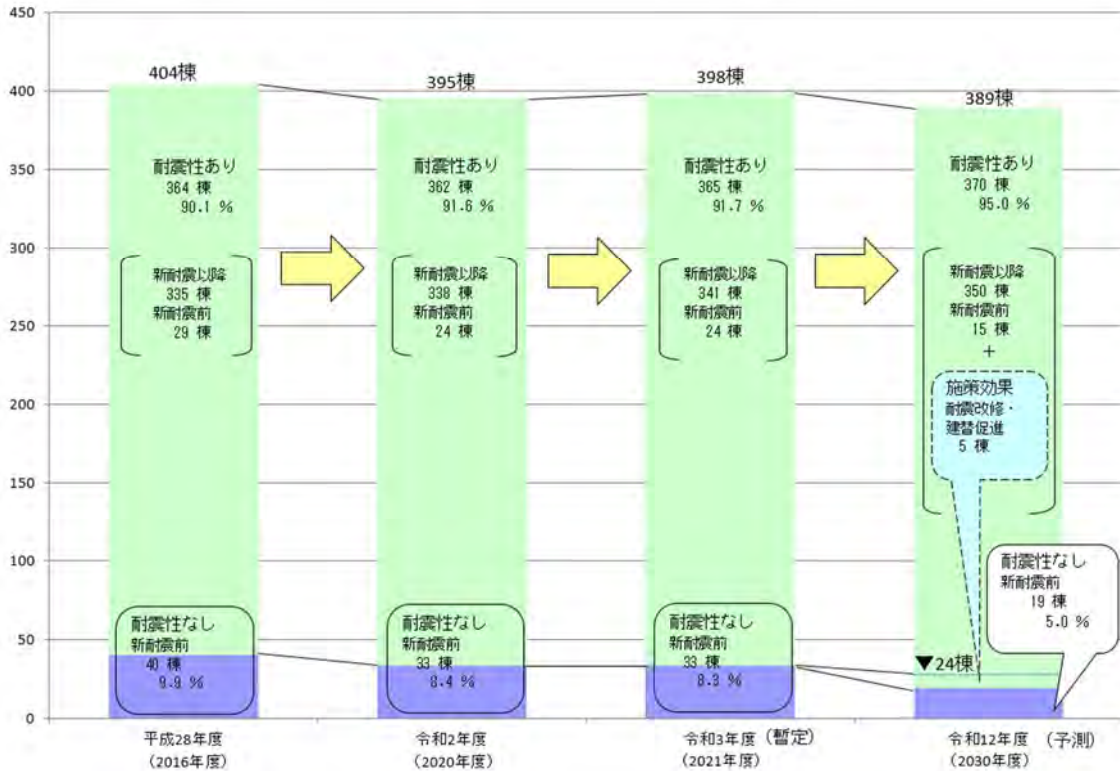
450
400
350
300
250
200
150
100
50
0

404棟
耐震性あり
364 棟
90.1 %
新耐震以降
335 棟
新耐震前
29 棟
耐震性なし
新耐震前
40 棟
9.9 %
平成28年度
（2016年度）

395棟
耐震性あり
362 棟
91.6 %
新耐震以降
338 棟
新耐震前
24 棟
耐震性なし
新耐震前
33 棟
8.4 %
令和2年度
（2020年度）

398棟
耐震性あり
365 棟
91.7 %
新耐震以降
341 棟
新耐震前
24 棟
耐震性なし
新耐震前
33 棟
8.3 %
令和3年度（暫定）
（2021年度）

389棟
耐震性あり
370 棟
95.0 %
新耐震以降
350 棟
新耐震前
15 棟
+
施策効果
耐震改修・
建替促進
5 棟
耐震性なし
新耐震前
19 棟
5.0 %
▼24棟
令和12年度（予測）
（2030年度）